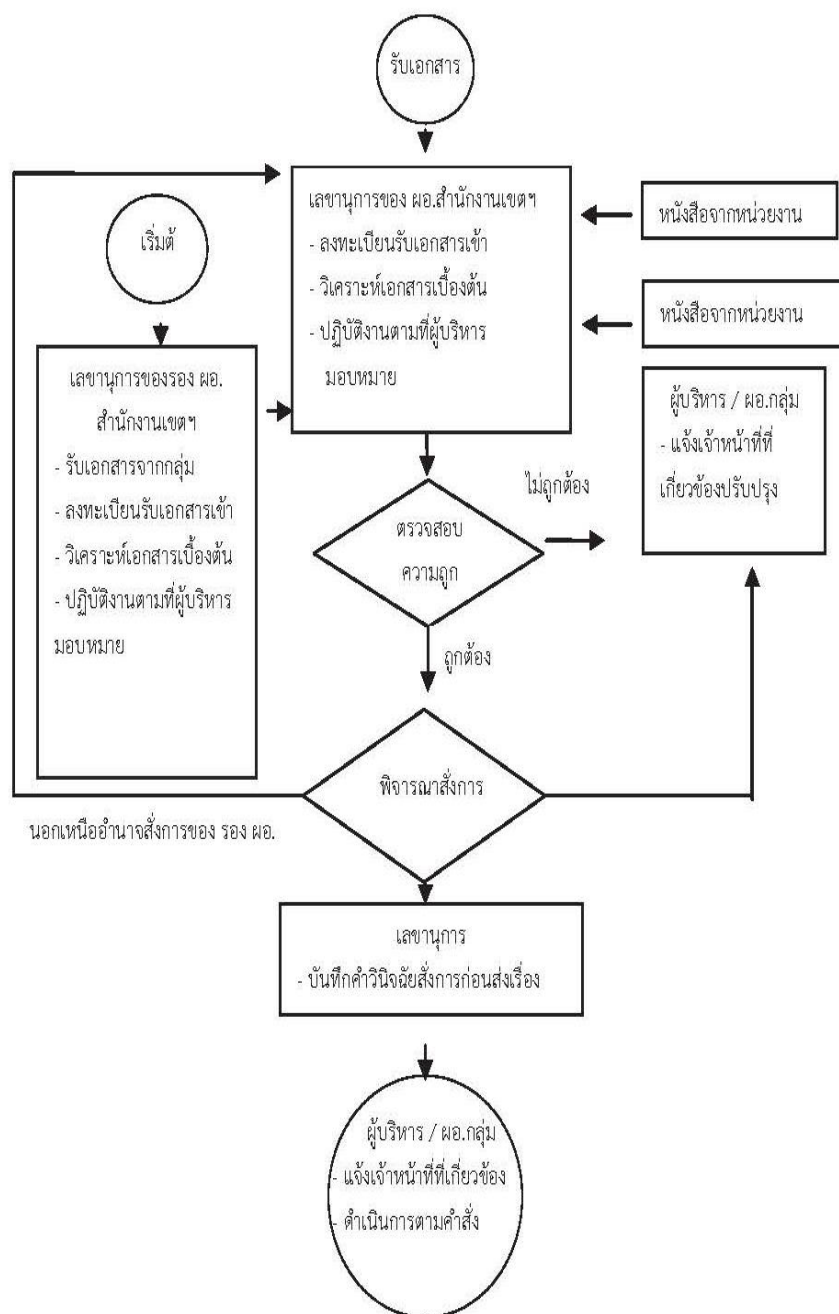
รับเอกสาร

เลขานุการของ ผอ.สำนักงานเขตฯ
- ลงทะเบียนรับเอกสารเข้า
- วิเคราะห์เอกสารเบื้องต้น
- ปฏิบัติงานตามที่ผู้บริหารมอบหมาย

หนังสือจากหน่วยงาน

หนังสือจากหน่วยงาน

เริ่มต้

เลขานุการของรอง ผอ.สำนักงานเขตฯ
- รับเอกสารจากกลุ่ม
- ลงทะเบียนรับเอกสารเข้า
- วิเคราะห์เอกสารเบื้องต้น
- ปฏิบัติงานตามที่ผู้บริหารมอบหมาย

ผู้บริหาร / ผอ.กลุ่ม
- แจ้งเจ้าหน้าที่ที่เกี่ยวข้องปรับปรุง

ไม่ถูกต้อง

ตรวจสอบความถูก

ถูกต้อง

พิจารณาสั่งการ

นอกเหนืออำนาจสั่งการของ รอง ผอ.

เลขานุการ
- บันทึกคำวินิจฉัยสั่งการก่อนส่งเรื่อง

ผู้บริหาร / ผอ.กลุ่ม
- แจ้งเจ้าหน้าที่ที่เกี่ยวข้อง
- ดำเนินการตามคำสั่ง